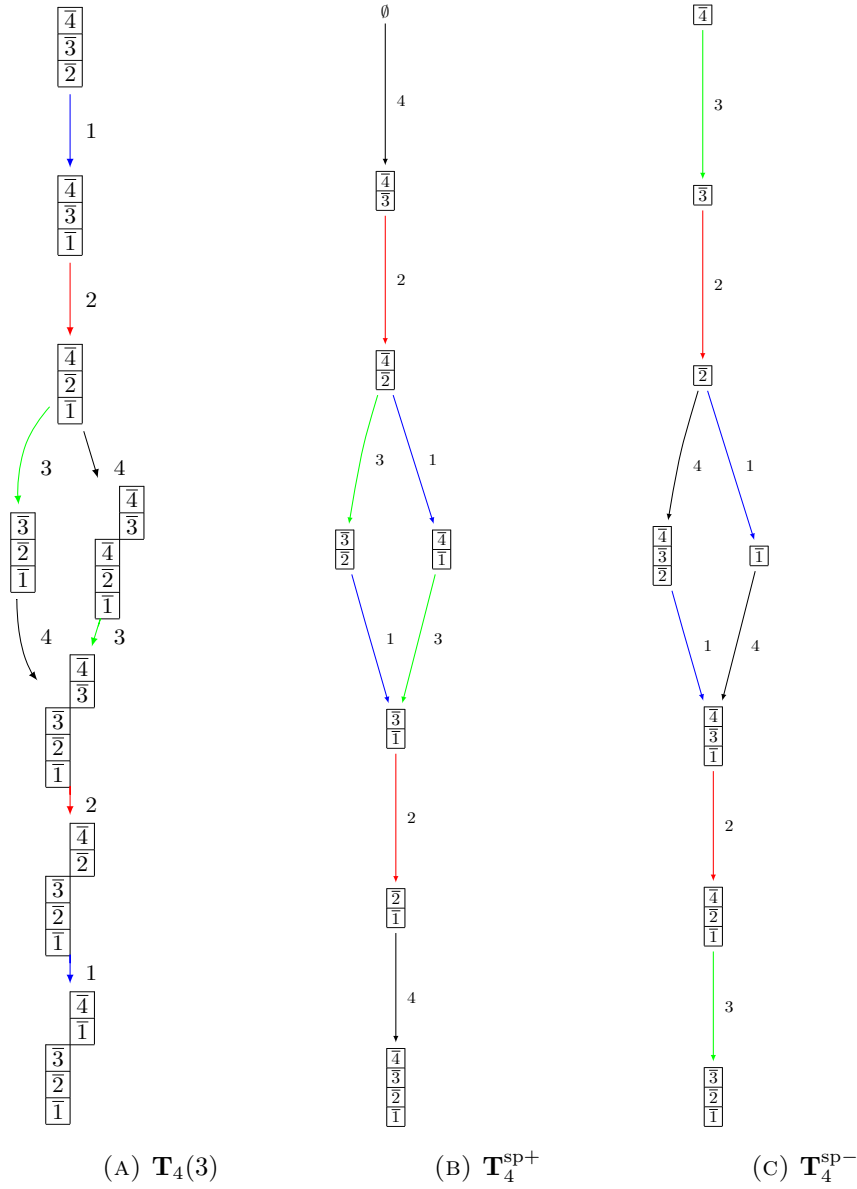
$\overline{4}$
$\overline{3}$
$\overline{2}$
1
$\overline{4}$
$\overline{3}$
$\overline{1}$
2
$\overline{4}$
$\overline{2}$
$\overline{1}$
3
4
$\overline{3}$
$\overline{2}$
$\overline{1}$
$\overline{4}$
$\overline{3}$
$\overline{4}$
$\overline{2}$
$\overline{1}$
4
3
$\overline{4}$
$\overline{3}$
$\overline{3}$
$\overline{2}$
$\overline{1}$
2
$\overline{4}$
$\overline{2}$
$\overline{3}$
$\overline{2}$
$\overline{1}$
1
$\overline{4}$
$\overline{1}$
$\overline{3}$
$\overline{2}$
$\overline{1}$

$\emptyset$
4
$\overline{4}$
$\overline{3}$
2
$\overline{4}$
$\overline{2}$
3
1
$\overline{3}$
$\overline{2}$
$\overline{4}$
$\overline{1}$
1
3
$\overline{3}$
$\overline{1}$
2
$\overline{2}$
$\overline{1}$
4
$\overline{4}$
$\overline{3}$
$\overline{2}$
$\overline{1}$

$\overline{4}$
3
$\overline{3}$
2
$\overline{2}$
4
1
$\overline{4}$
$\overline{3}$
$\overline{2}$
$\overline{1}$
1
4
$\overline{4}$
$\overline{3}$
$\overline{1}$
2
$\overline{4}$
$\overline{2}$
$\overline{1}$
3
$\overline{3}$
$\overline{2}$
$\overline{1}$

(A) $\mathbf{T}_4(3)$

(B) $\mathbf{T}_4^{\mathrm{sp}+}$

(C) $\mathbf{T}_4^{\mathrm{sp}-}$